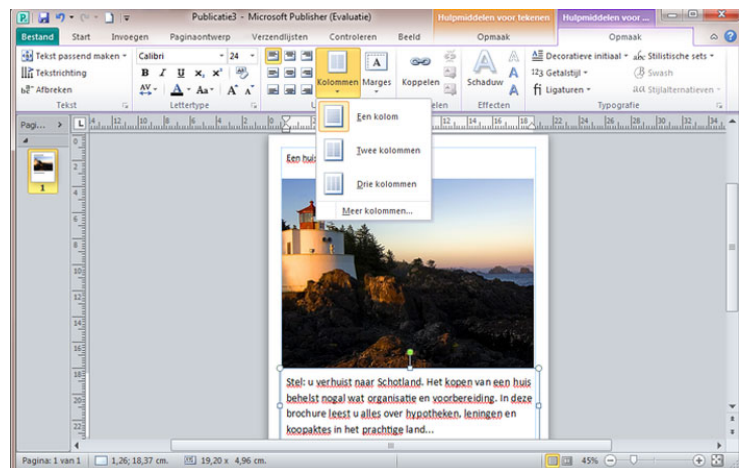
Publicatie3 - Microsoft Publisher (Evaluatie)
Hulpmiddelen voor tekenen
Hulpmiddelen voor ...
Bestand Start Invoegen Paginaontwerp Verzendlijsten Controleren Beeld Opmaak Opmaak
Tekst passend maken
Tekstrichting
Afbreken
Tekst
Calibri 24
B I U x, x²
Lettertype
Kolommen Marges
Koppelen
Schaduw
Effecten
Decoratieve initiaal
Stilistische sets
Getalstijl
Swash
Ligaturen
Stijlalternatieven
Typografie
Pagi...
1
Een kolom
Twee kolommen
Drie kolommen
Meer kolommen...
Een huis
Stel: u verhuist naar Schotland. Het kopen van een huis behelst nogal wat organisatie en voorbereiding. In deze brochure leest u alles over hypotheken, leningen en koopaktes in het prachtige land...
Pagina: 1 van 1 1,26; 18,37 cm. 19,20 x 4,96 cm. 45%